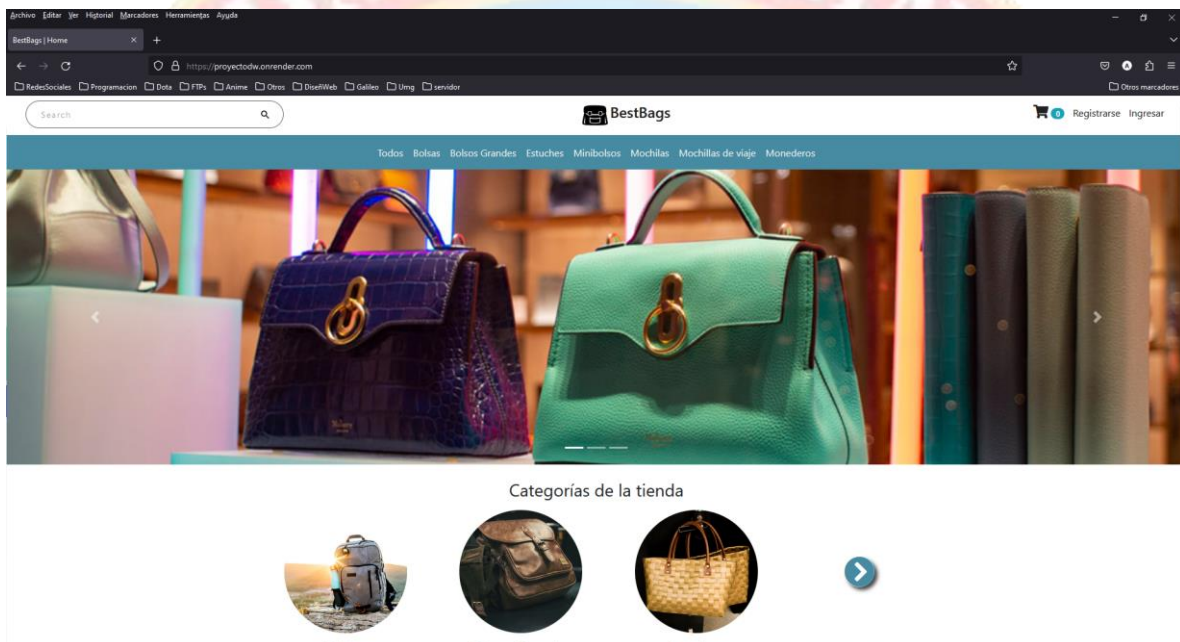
Archivo Editar Ver Historial Marcadores Herramientas Ayuda

BestBags | Home

https://proyectodw.onrender.com

RedesSociales Programacion Dota FTPs Anime Otros DiseñoWeb Galileo Umg servidor

Otros marcadores

Search

BestBags

0 Registrarse Ingresar

Todos Bolsas Bolsos Grandes Estuches Minibolsos Mochilas Mochillas de viaje Monederos

Categorías de la tienda